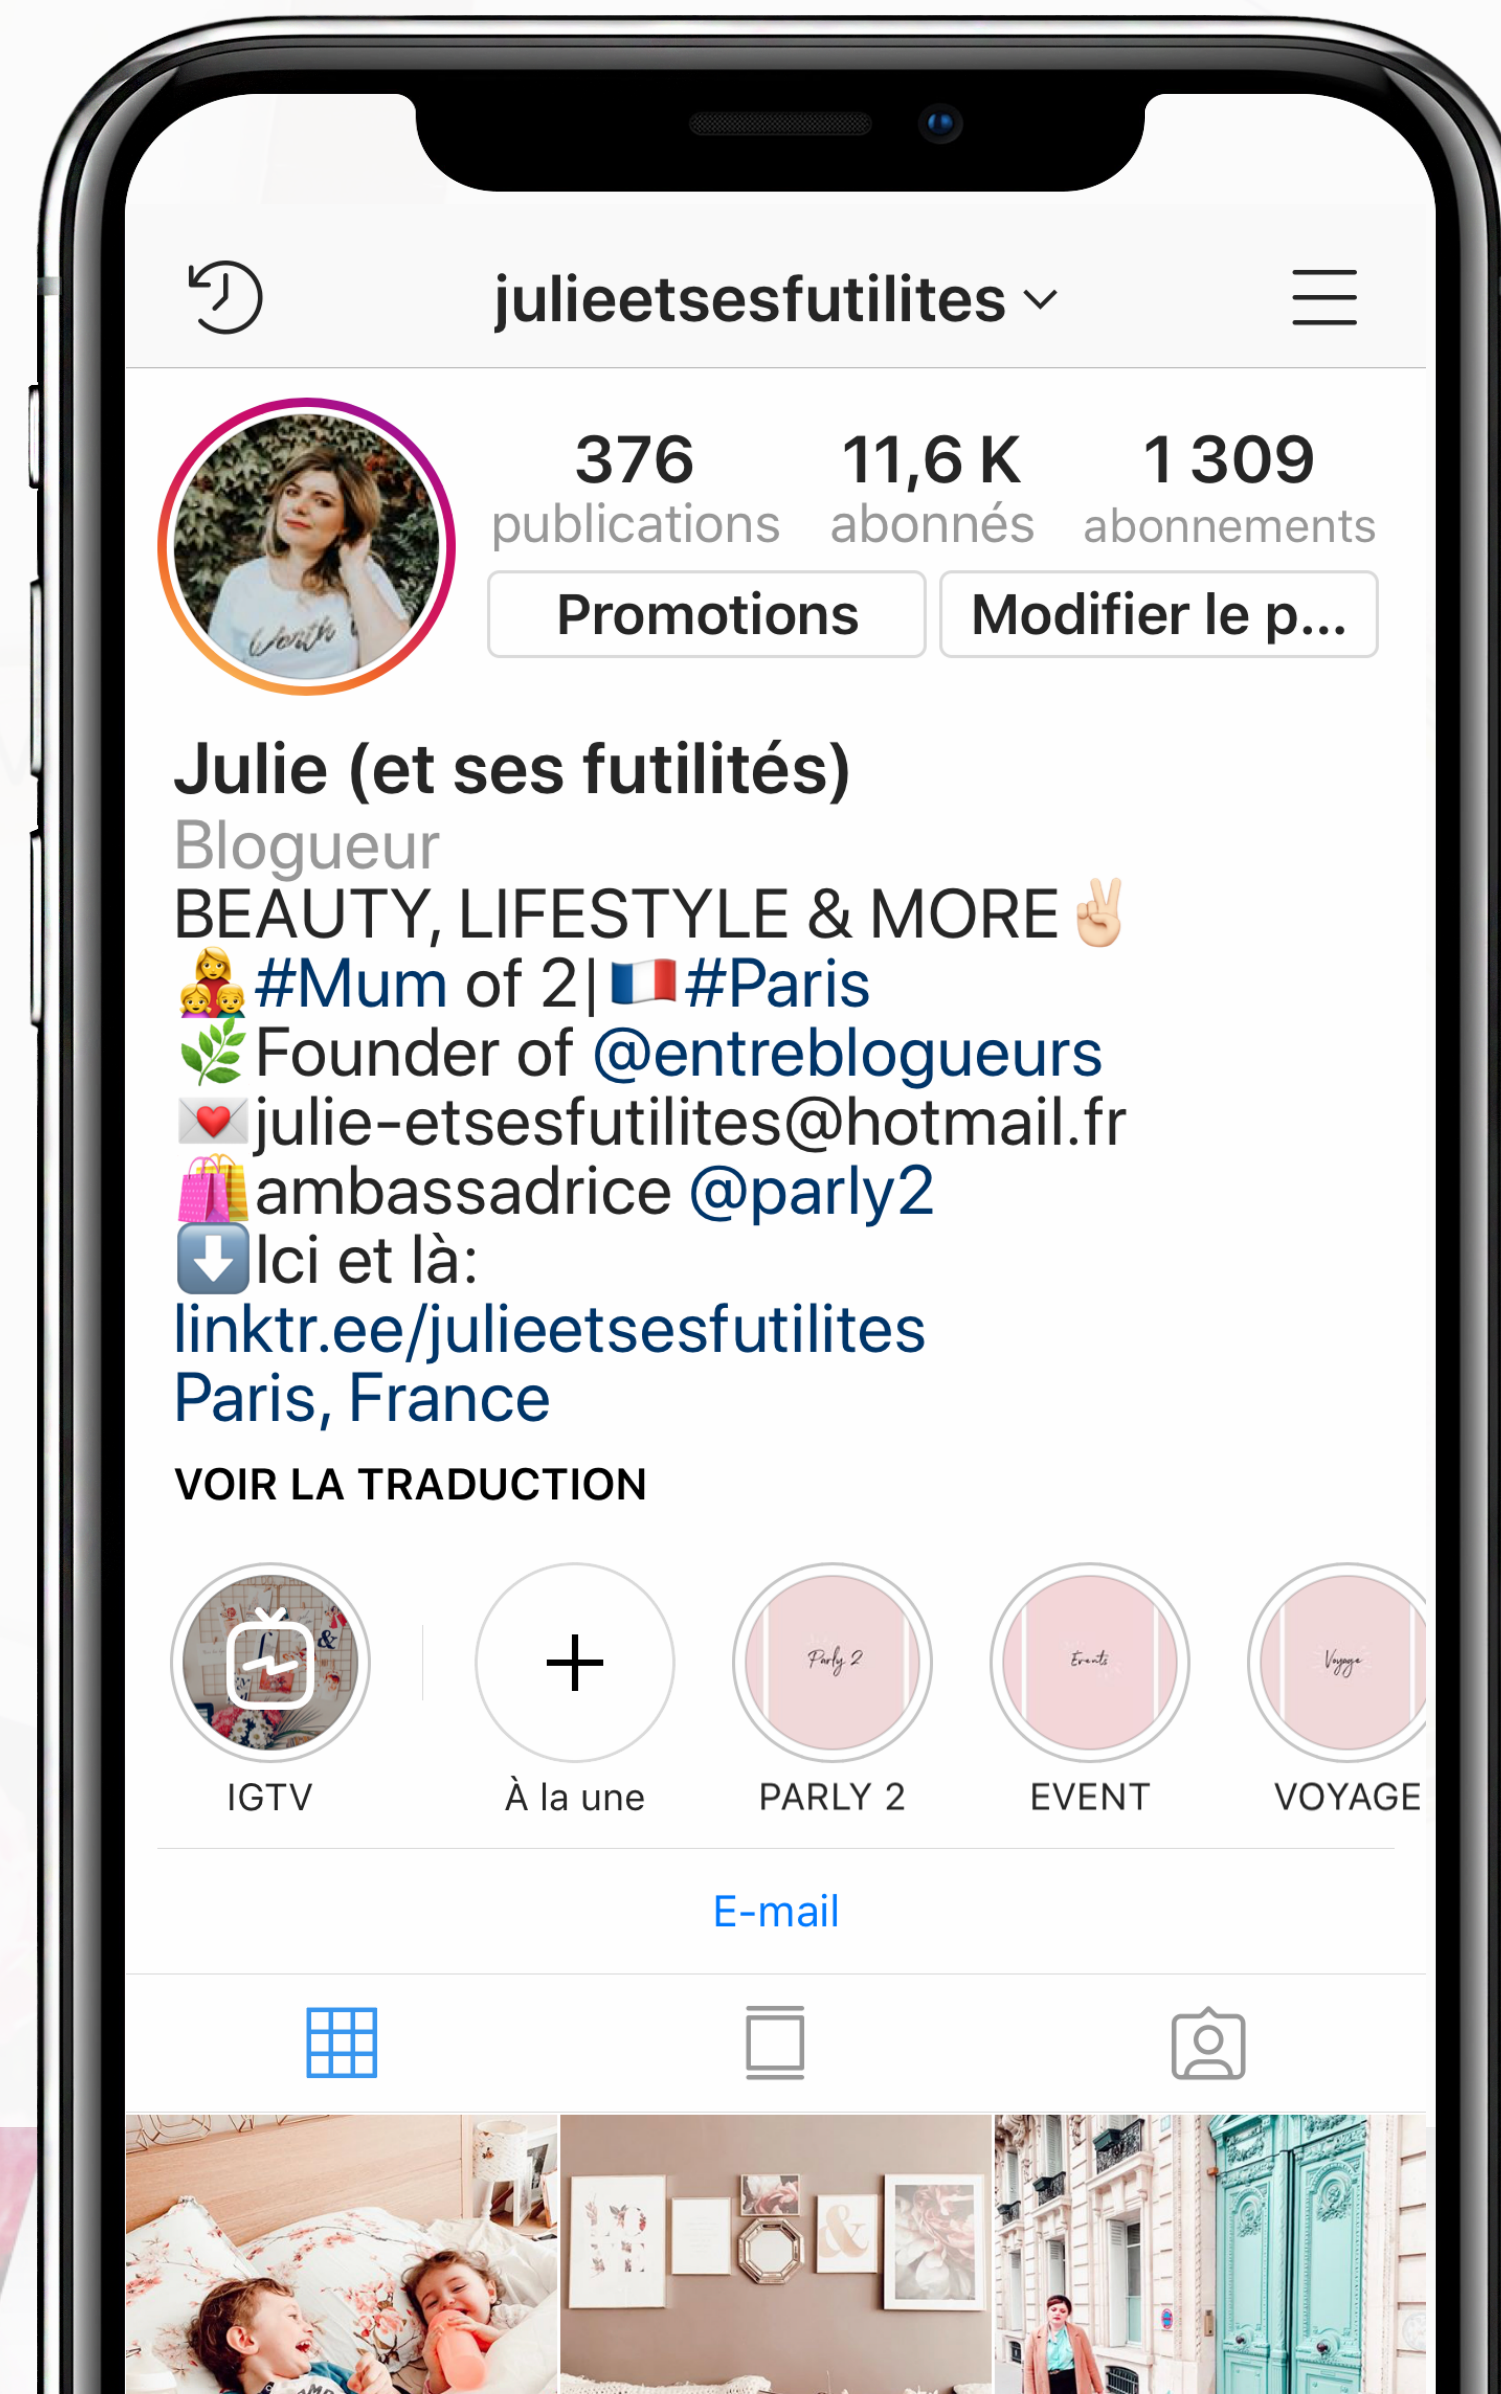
julieetsesfutilites

376 publications
11,6 K abonnés
1 309 abonnements

Promotions
Modifier le p...

Julie (et ses futilités)
Blogueur
BEAUTY, LIFESTYLE & MORE ✌🏼
👩‍👦‍👦#Mum of 2|🇫🇷#Paris
🌿Founder of @entreblogueurs
💌julie-etsesfutilites@hotmail.fr
🛍ambassadrice @parly2
⬇️Ici et là:
linktr.ee/julieetsesfutilites
Paris, France
VOIR LA TRADUCTION

IGTV
À la une
Parly 2
PARLY 2
Events
EVENT
Voyage
VOYAGE

E-mail